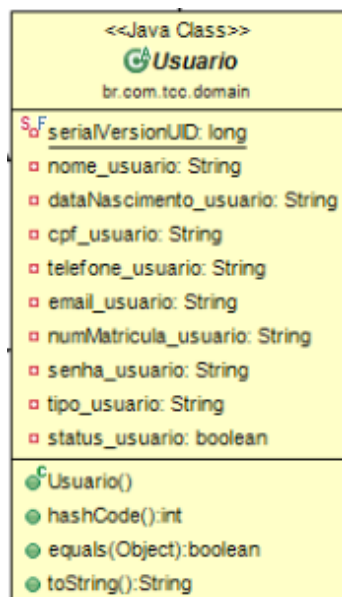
<<Java Class>>
Usuario
br.com.tcc.domain

serialVersionUID: long
nome_usuario: String
dataNascimento_usuario: String
cpf_usuario: String
telefone_usuario: String
email_usuario: String
numMatricula_usuario: String
senha_usuario: String
tipo_usuario: String
status_usuario: boolean

Usuario()
hashCode():int
equals(Object):boolean
toString():String